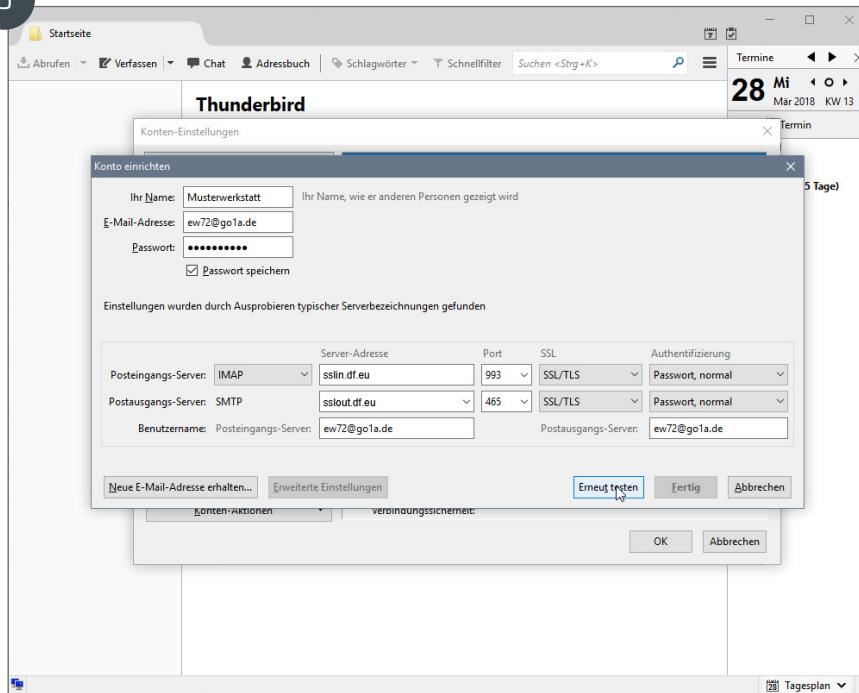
Startseite

Abrufen | Verfassen | Chat | Adressbuch | Schlagwörter | Schnellfilter | Suchen <Strg+K>

Termine

28 Mi
Mär 2018 KW 13

Termin

5 Tage)

Thunderbird

Konten-Einstellungen

Konto einrichten

Ihr Name: Musterwerkstatt Ihr Name, wie er anderen Personen gezeigt wird

E-Mail-Adresse: ew72@go1a.de

Passwort: ●●●●●●●●●●

☑ Passwort speichern

Einstellungen wurden durch Ausprobieren typischer Serverbezeichnungen gefunden

| | | Server-Adresse | Port | SSL | Authentifizierung |
|---|---|---|---|---|---|
| Posteingangs-Server: | IMAP | sslin.df.eu | 993 | SSL/TLS | Passwort, normal |
| Postausgangs-Server: | SMTP | sslout.df.eu | 465 | SSL/TLS | Passwort, normal |
| Benutzername: | Posteingangs-Server: | ew72@go1a.de | | Postausgangs-Server: | ew72@go1a.de |

Neue E-Mail-Adresse erhalten... | Erweiterte Einstellungen | Erneut testen | Fertig | Abbrechen

Konten-Aktionen | Verbindungssicherheit:

OK | Abbrechen

Tagesplan